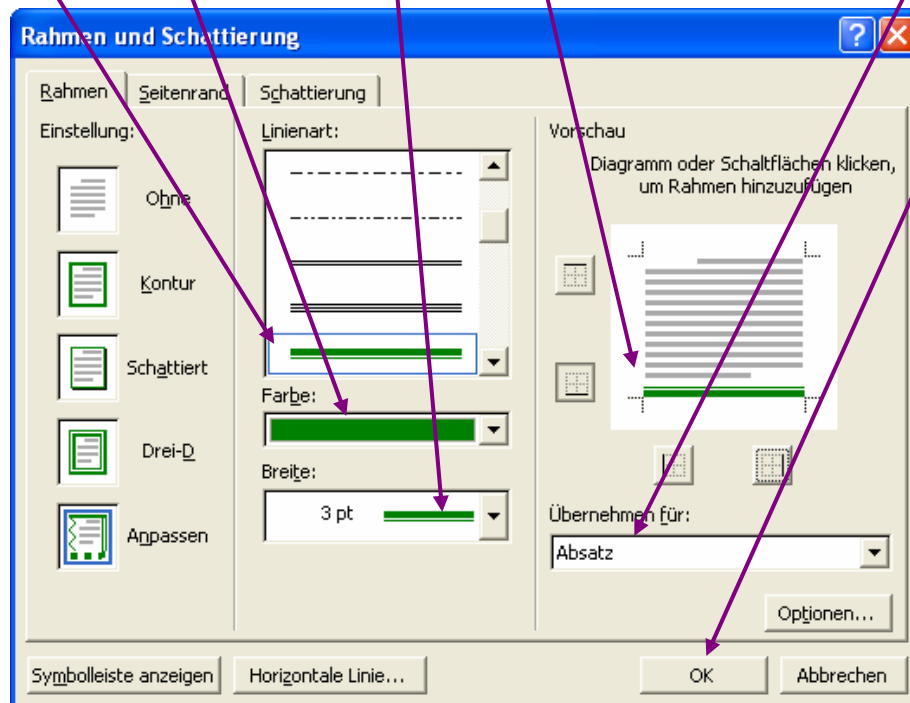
Rahmen und Schattierung

Rahmen | Seitenrand | Schattierung

Einstellung:

Ohne

Kontur

Schattiert

Drei-D

Anpassen

Linienart:

Farbe:

Breite:

3 pt

Vorschau

Diagramm oder Schaltflächen klicken, um Rahmen hinzuzufügen

Übernehmen für:

Absatz

Optionen...

Symbolleiste anzeigen

Horizontale Linie...

OK

Abbrechen